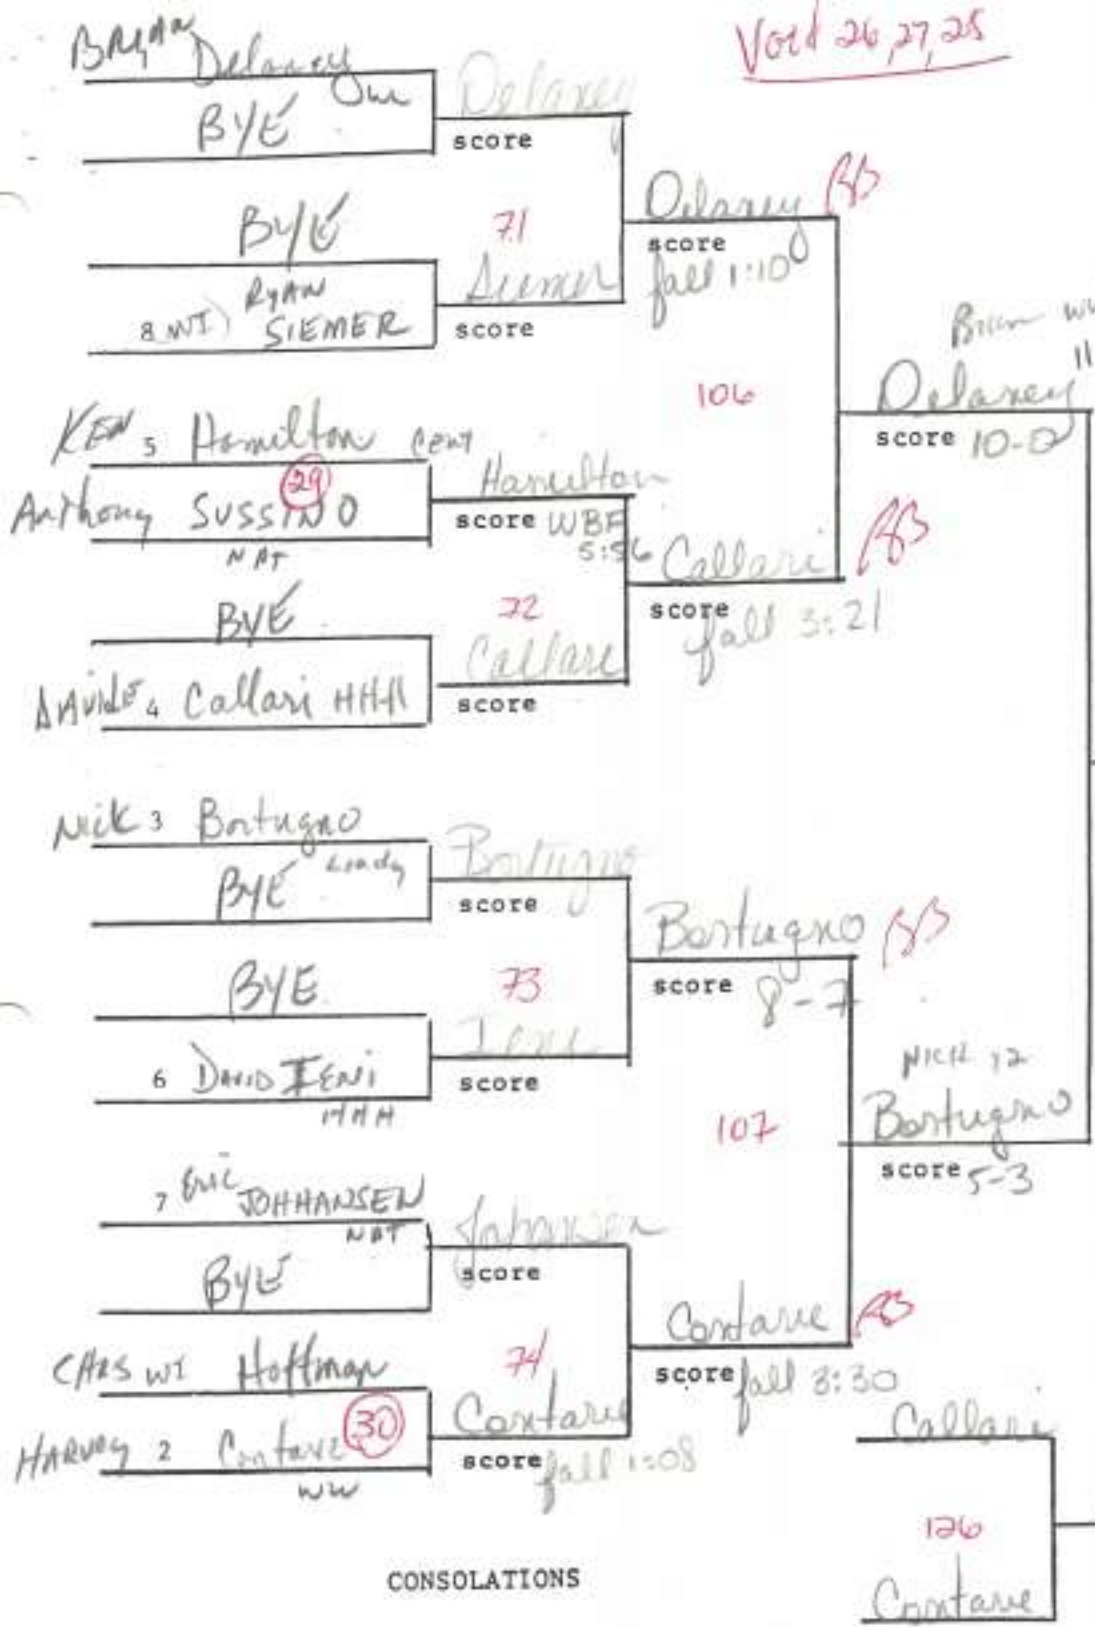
Void 26, 27, 25

BRYAN Delaney Oun
BYE
Delaney
score
BYE
71
8 WI) RYAN SIEMER
Siemer
score
Delaney BB
score fall 1:10
106
Brian WW
Delaney 11
score 10-0
KEN 5 Hamilton CENT
(29)
Anthony SUSSINO NAT
Hamilton
score WBF 5:56
BYE
72
DAVIDE 4 Callari HHH
Callari
score
Callari BB
score fall 3:21
Nick 3 Bortugno Lindy
BYE
Bortugno
score
Bortugno BB
score 8-7
BYE
73
6 DAVID IENI HHH
Ieni
score
107
NICK 12
Bortugno
score 5-3
7 Eric JOHHANSEN NAT
BYE
Johansen
score
Contare BB
score fall 3:30
CHRIS WI Hoffman
74
HARVEY 2 Contare (30) WW
Contare
score fall 1:08
Callari
126
Contare
CONSOLATIONS